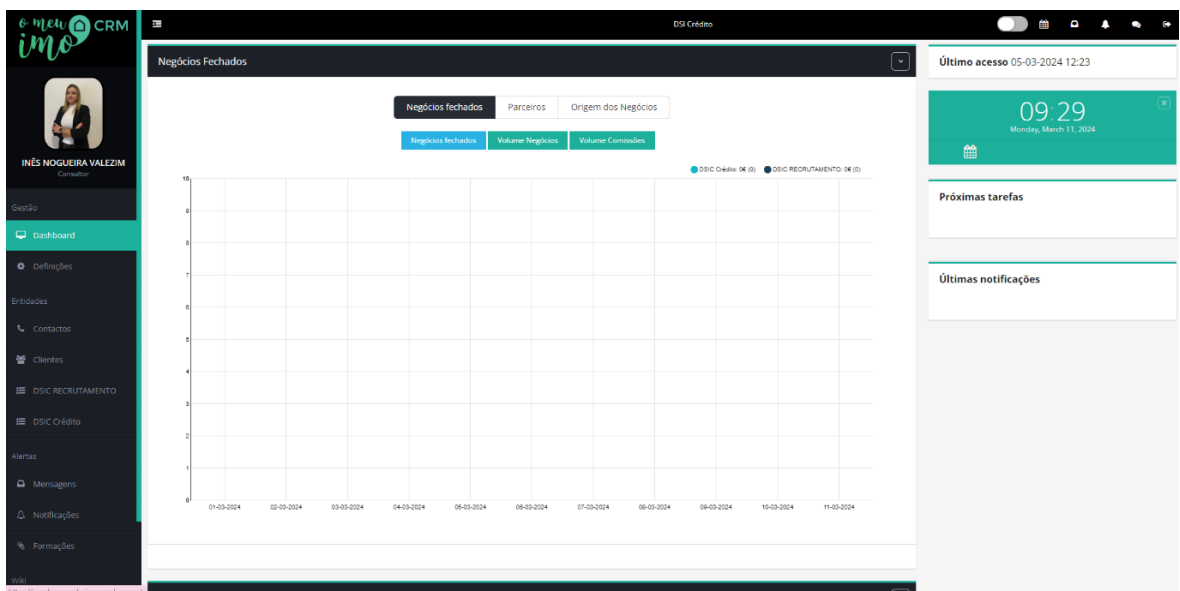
o meu imo CRM

DSI Crédito

INÊS NOGUEIRA VALEZIM
Consultor

Gestão
Dashboard
Definições
Entidades
Contactos
Clientes
DSIC RECRUTAMENTO
DSIC Crédito
Alertas
Mensagens
Notificações
Formações
Wiki

Negócios Fechados

Negócios fechados | Parceiros | Origem dos Negócios

Negócios fechados | Volume Negócios | Volume Comissões

DSIC Crédito: 0€ (0)  DSIC RECRUTAMENTO: 0€ (0)

10
9
8
7
6
5
4
3
2
1
0

01-03-2024 02-03-2024 03-03-2024 04-03-2024 05-03-2024 06-03-2024 07-03-2024 08-03-2024 09-03-2024 10-03-2024 11-03-2024

Último acesso 05-03-2024 12:23

09:29
Monday, March 11, 2024

Próximas tarefas

Últimas notificações